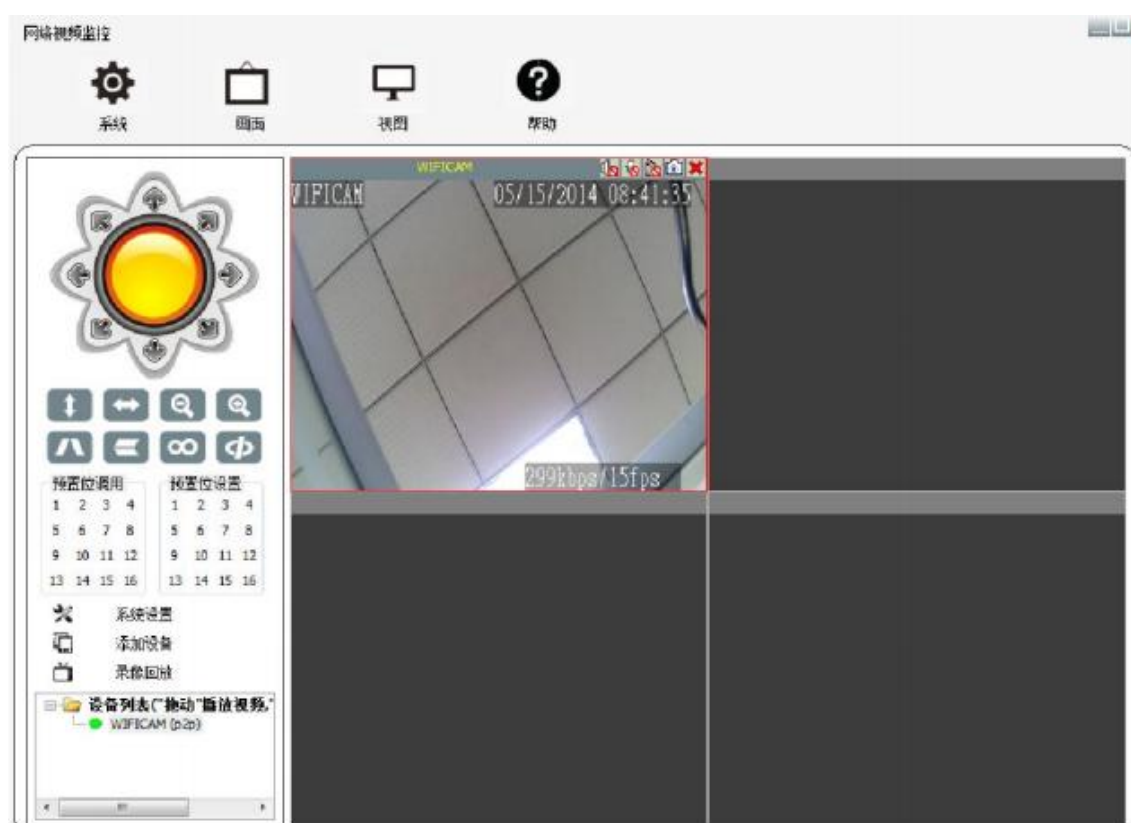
网络视频监控

系统

画面

视图

帮助

WIFICAM

WIFICAM 05/15/2014 08:41:35

299kbps/15fps

预置位调用
1 2 3 4
5 6 7 8
9 10 11 12
13 14 15 16

预置位设置
1 2 3 4
5 6 7 8
9 10 11 12
13 14 15 16

系统设置

添加设备

录像回放

设备列表("拖动"播放视频."
WIFICAM (p2p)